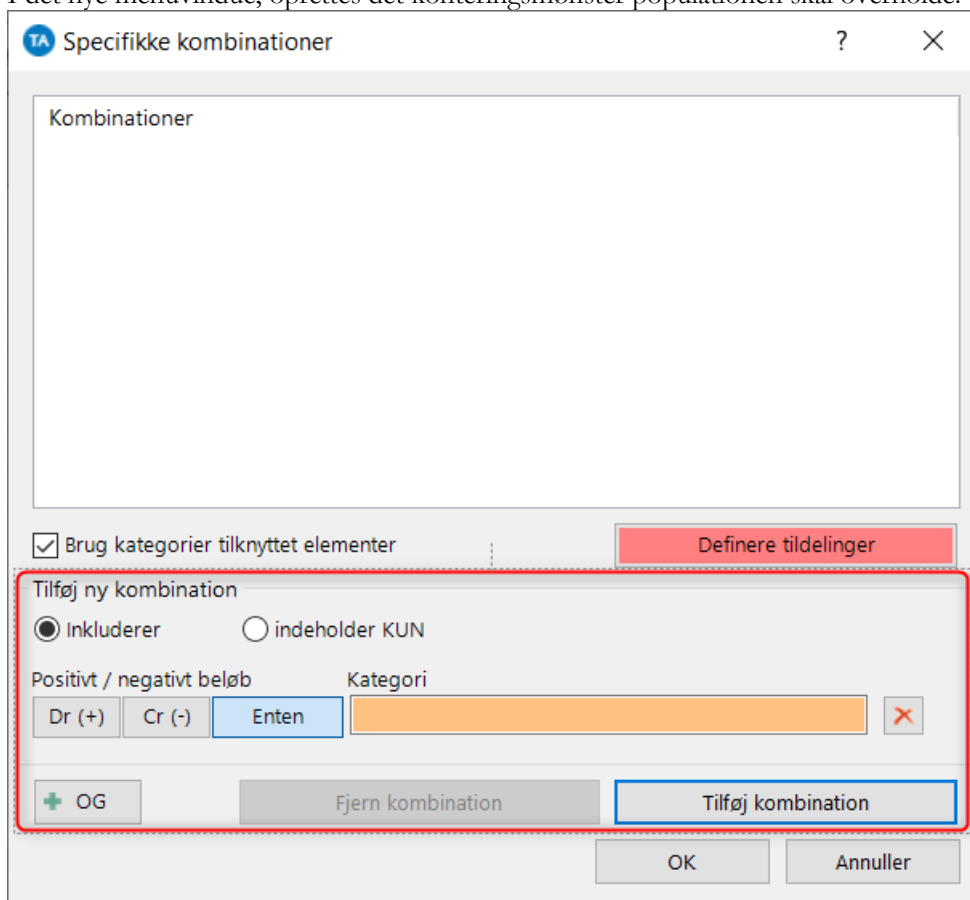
I det nye menuvindue, oprettes det konteringsmønster populationen skal overholde.

TA Specifikke kombinationer ? ×

Kombinationer

Brug kategorier tilknyttet elementer

Definere tildelinger

Tilføj ny kombination

Inkluderer

indeholder KUN

Positivt / negativt beløb

Kategori

Dr (+) Cr (-) Enten

OG

Fjern kombination

Tilføj kombination

OK

Annuller